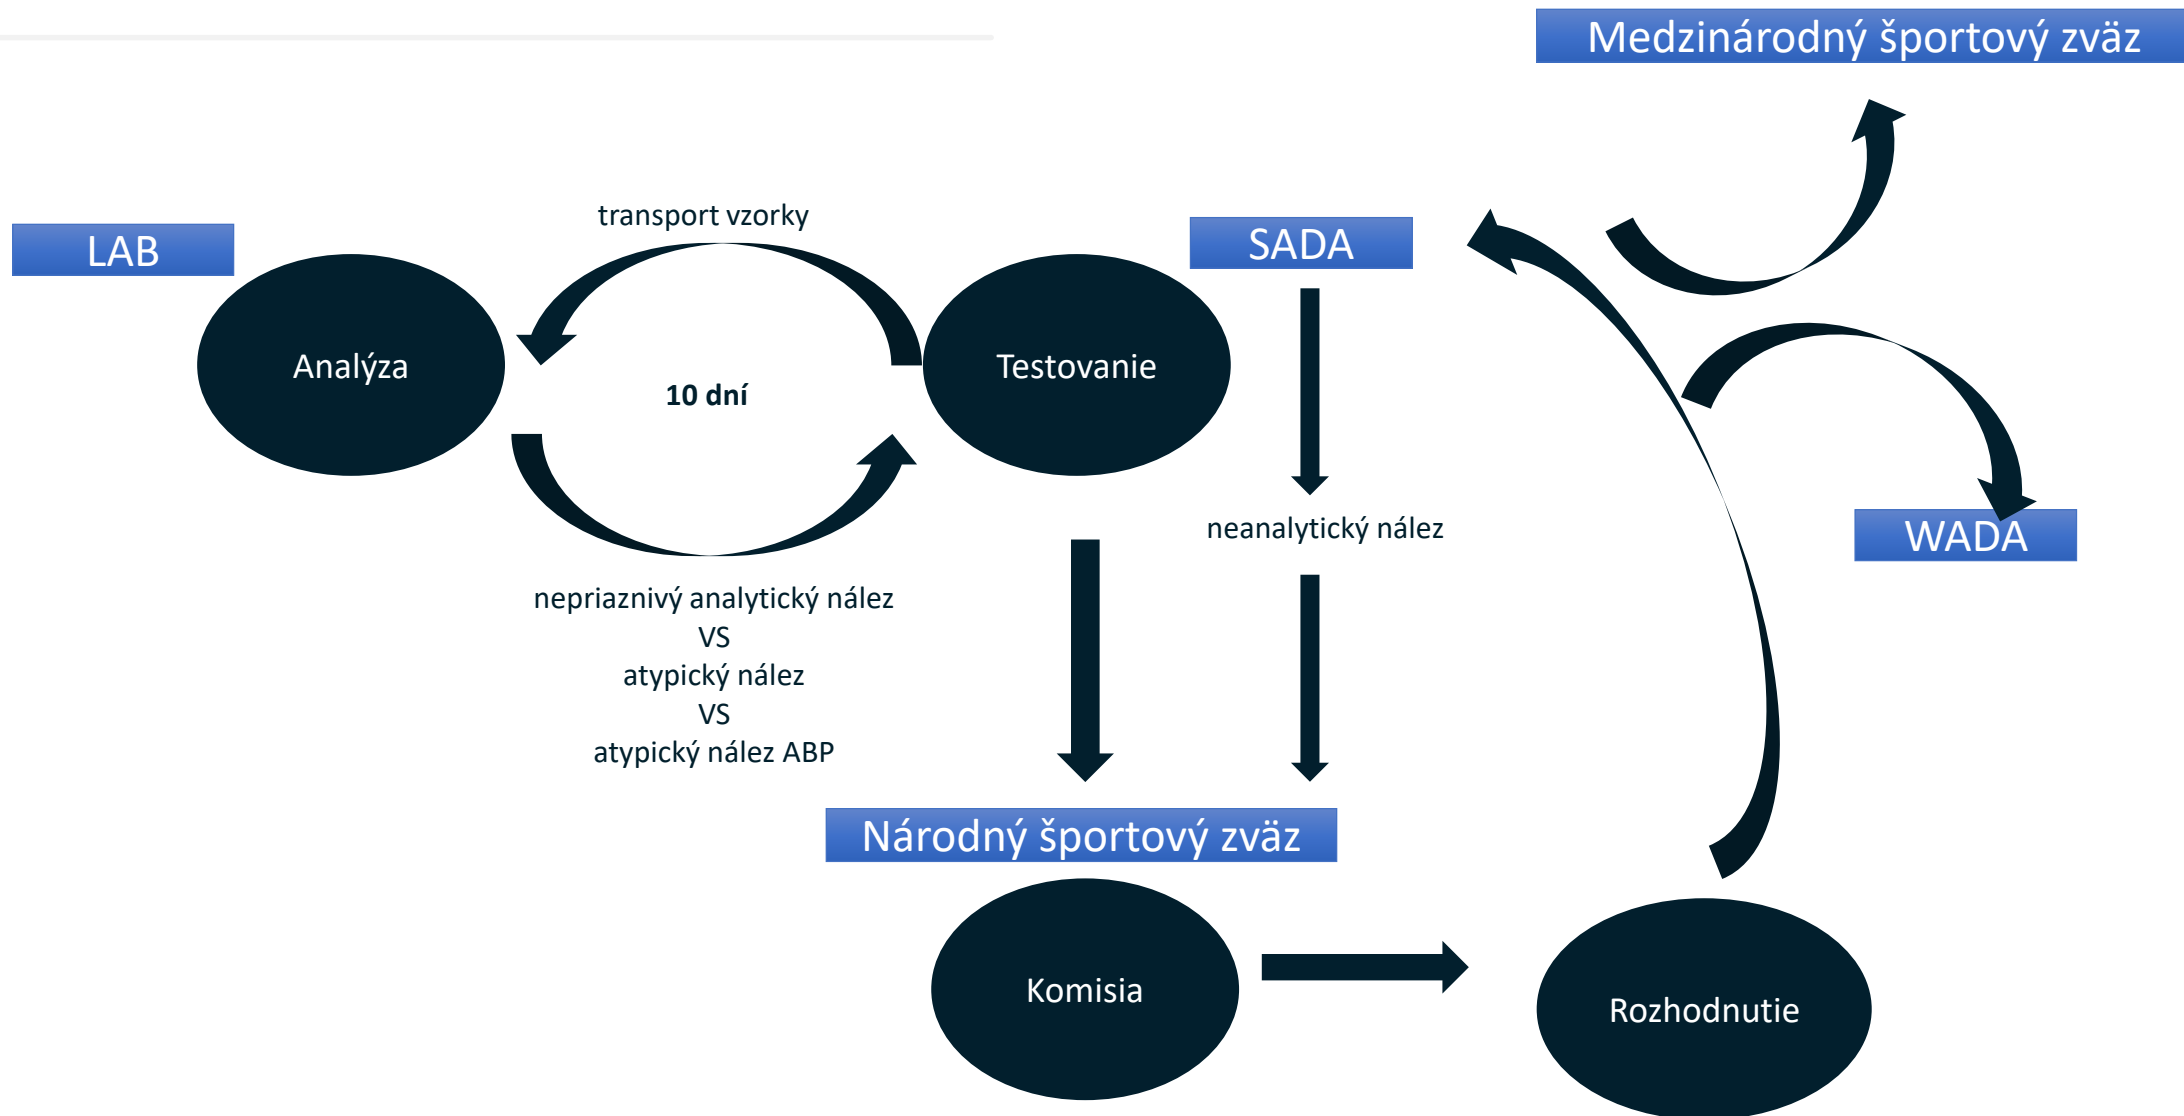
Medzinárodný športový zväz

transport vzorky

LAB

SADA

Analýza

10 dní

Testovanie

neanalytický nález

WADA

nepriaznivý analytický nález
VS
atypický nález
VS
atypický nález ABP

Národný športový zväz

Komisia

Rozhodnutie